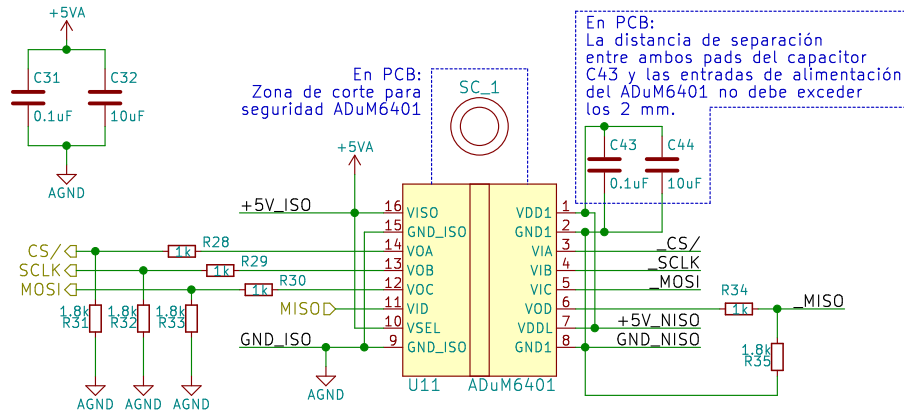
+5VA

C31
0.1uF

C32
10uF

AGND

En PCB:
Zona de corte para seguridad ADuM6401

SC_1

En PCB:
La distancia de separación entre ambos pads del capacitor C43 y las entradas de alimentación del ADuM6401 no debe exceder los 2 mm.

C43
0.1uF

C44
10uF

+5VA

+5V_ISO

16 VISO
15 GND_ISO
14 VOA
13 VOB
12 VOC
11 VID
10 VSEL
9 GND_ISO

VDD1 1
GND1 2
VIA 3
VIB 4
VIC 5
VOD 6
VDDL 7
GND1 8

CS/
SCLK
MOSI

R28 1k
R29 1k
R30 1k

MISO

1.8k R31
1.8k R32
1.8k R33

GND_ISO

AGND
AGND
AGND
AGND

U11
ADuM6401

_CS/
_SCLK
_MOSI

R34
1k
_MISO

+5V_NISO
GND_NISO

1.8k
R35